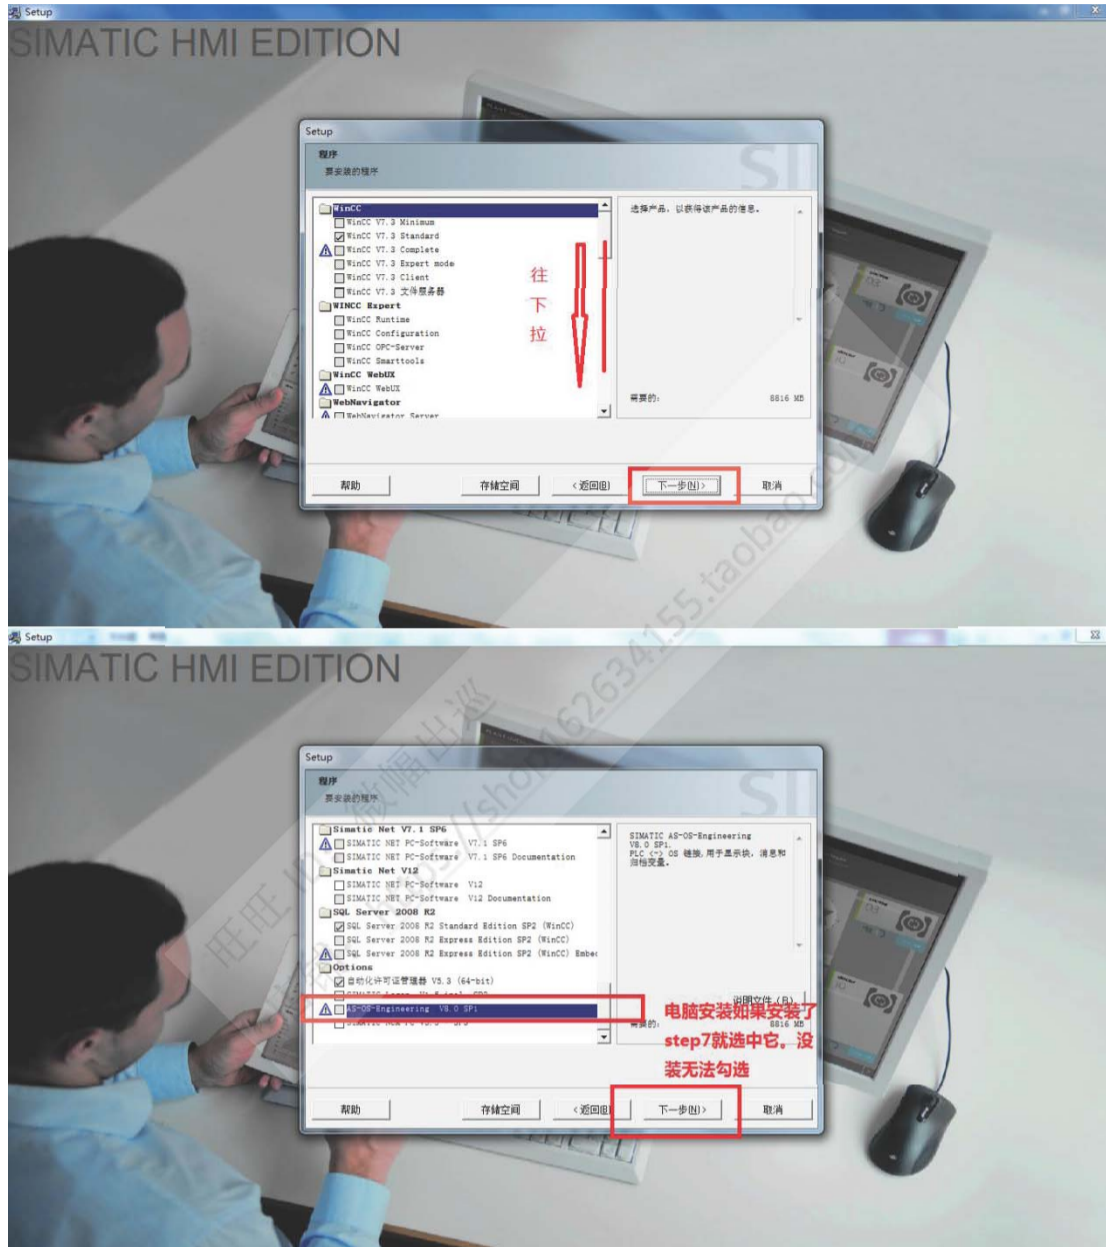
Setup
SIMATIC HMI EDITION

Setup
程序
要安装的程序

WinCC
WinCC V7.3 Minimum
WinCC V7.3 Standard
WinCC V7.3 Complete
WinCC V7.3 Expert mode
WinCC V7.3 Client
WinCC V7.3 文件服务器
WINCC Expert
WinCC Runtime
WinCC Configuration
WinCC OPC-Server
WinCC Smarttools
WinCC WebUX
WinCC WebUX
WebNavigator
WebNavigator Server

往
下
拉

选择产品，以获得该产品的信息。

需要的: 8816 MB

帮助 存储空间 <返回(B) 下一步(N)> 取消

Setup
SIMATIC HMI EDITION

Setup
程序
要安装的程序

Simatic Net V7.1 SP6
SIMATIC NET PC-Software V7.1 SP6
SIMATIC NET PC-Software V7.1 SP6 Documentation
Simatic Net V12
SIMATIC NET PC-Software V12
SIMATIC NET PC-Software V12 Documentation
SQL Server 2008 R2
SQL Server 2008 R2 Standard Edition SP2 (WinCC)
SQL Server 2008 R2 Express Edition SP2 (WinCC)
SQL Server 2008 R2 Express Edition SP2 (WinCC) Embe
Options
自动化许可证管理器 V5.3 (64-bit)
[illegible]
AS-OS-Engineering V8.0 SP1
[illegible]

SIMATIC AS-OS-Engineering V8.0 SP1.
PLC <-> OS 链接，用于显示块，消息和归档变量。

说明文件(R)
需要的: 8816 MB

电脑安装如果安装了step7就选中它，没装无法勾选

帮助 存储空间 <返回(B) 下一步(N)> 取消

旺旺旗舰出serv
https://shop162634155.taobao.com